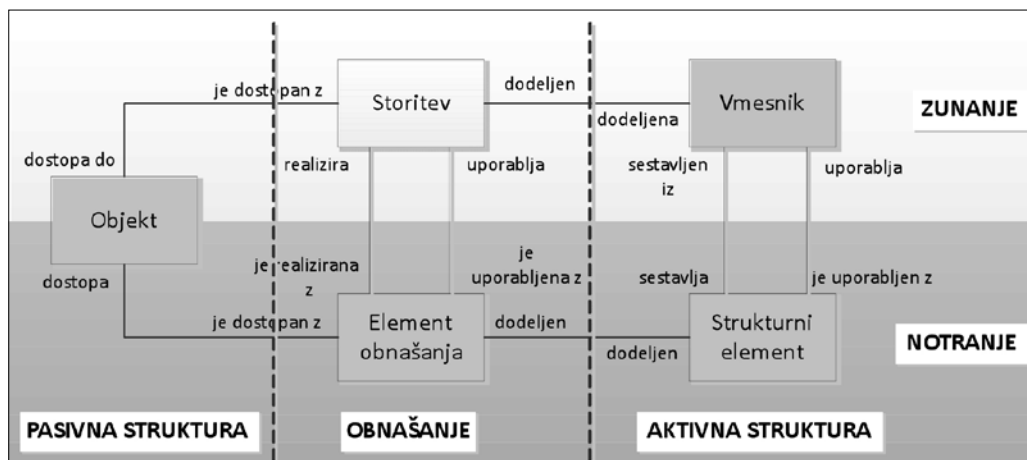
ZUNANJE

NOTRANJE

Storitev

Vmesnik

Objekt

Element obnašanja

Strukturni element

je dostopan z

dodeljen

dodeljena

dostopa do

realizira

uporablja

sestavljen iz

uporablja

dostopa

je realizirana z

je uporabljena z

sestavlja

je uporabljen z

je dostopan z

dodeljen

dodeljen

PASIVNA STRUKTURA

OBNAŠANJE

AKTIVNA STRUKTURA